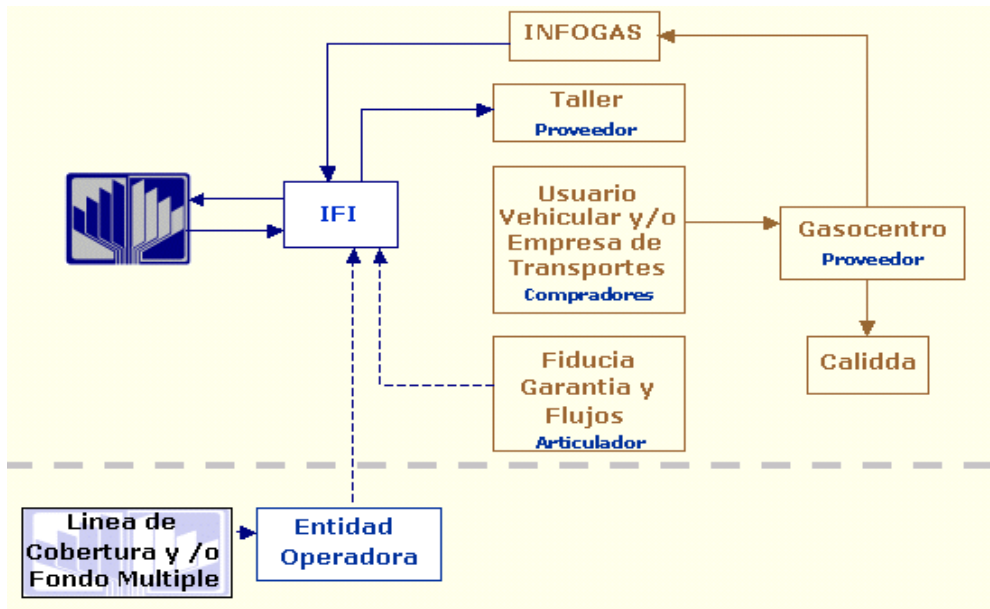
INFOGAS

Taller
Proveedor

IFI

Usuario Vehicular y/o Empresa de Transportes
Compradores

Gasocentro
Proveedor

Calidda

Fiducia Garantia y Flujos
Articulador

Linea de Cobertura y /o Fondo Multiple

Entidad Operadora